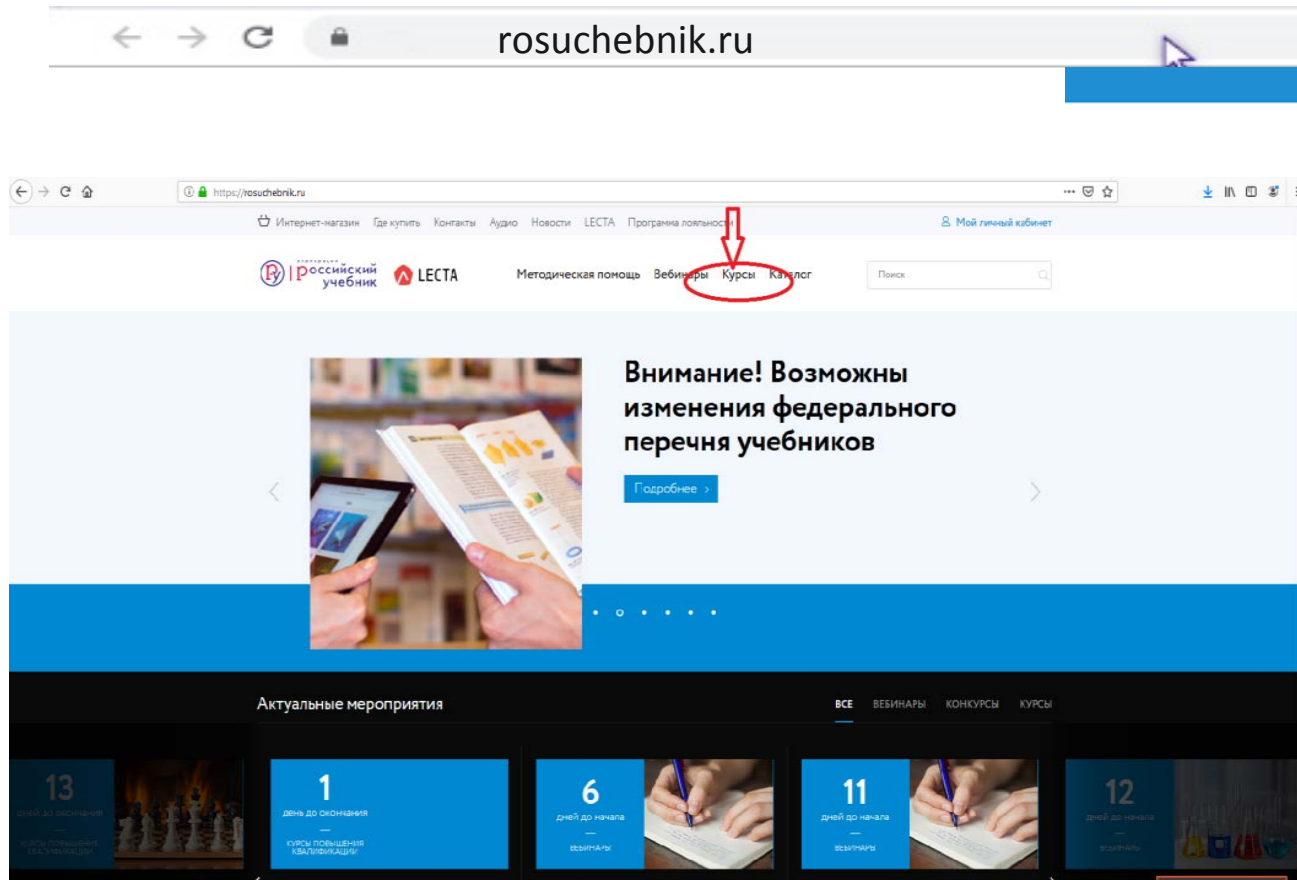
rosuchebnik.ru

https://rosuchebnik.ru

Интернет-магазин Где купить Контакты Аудио Новости LECTA Программа лояльности

Мой личный кабинет

Российский учебник LECTA

Методическая помощь Вебинары Курсы Каталог

Поиск

Внимание! Возможны изменения федерального перечня учебников

Подробнее

Актуальные мероприятия

ВСЕ ВЕБИНАРЫ КОНКУРСЫ КУРСЫ

13 дней до окончания — КУРСЫ ПОВЫШЕНИЯ КВАЛИФИКАЦИИ

1 день до окончания — КУРСЫ ПОВЫШЕНИЯ КВАЛИФИКАЦИИ

6 дней до начала — ВЕБИНАРЫ

11 дней до начала — ВЕБИНАРЫ

12 дней до начала — ВЕБИНАРЫ